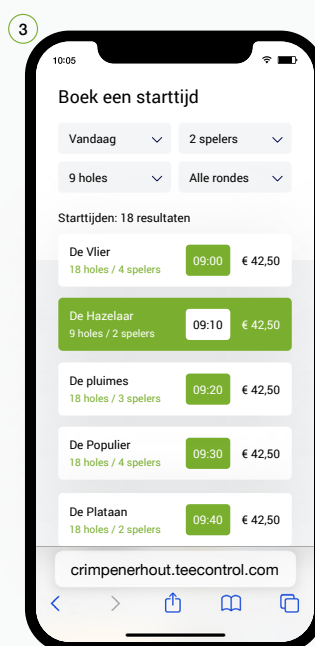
3

10:05

Boek een starttijd

Vandaag
2 spelers
9 holes
Alle rondes

Starttijden: 18 resultaten

| | | |
|---|---|---|
| De Vlier<br>18 holes / 4 spelers | 09:00 | € 42,50 |
| De Hazelaar<br>9 holes / 2 spelers | 09:10 | € 42,50 |
| De pluimes<br>18 holes / 3 spelers | 09:20 | € 42,50 |
| De Populier<br>18 holes / 4 spelers | 09:30 | € 42,50 |
| De Plataan<br>18 holes / 2 spelers | 09:40 | € 42,50 |

crimpenerhout.teecontrol.com